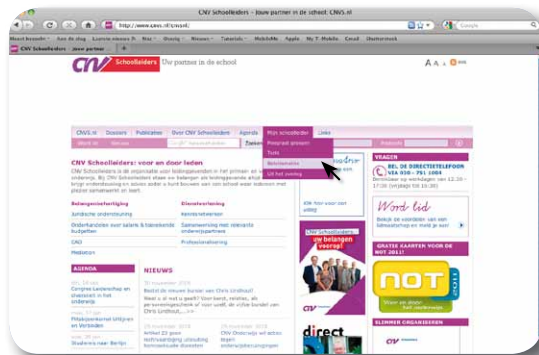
CNV Schoolleiders - Jouw partner in de school: CNVS.nl

http://www.cnvs.nl/cnvsnl/

Google

Meest bezocht · Aan de slag · Laatste nieuws · Mac · Dowig · Nieuws · Tutorials · MobileMe · Apple · My T-Mobile · Gmail · Shutterstock

CNV Schoolleiders - Jouw partner in...

CNV Schoolleiders Uw partner in de school

A A A

CNVS.nl | Dossiers | Publicaties | Over CNV Schoolleiders | Agenda | Mijn schoolleider | Links

Persoonlijk gegevens

Tools

Berichtenarchief

Uit het overleg

Zoeken

CNV Schoolleiders: voor en door leden

CNV Schoolleiders is de organisatie voor leidinggevenden in het primair en voortgezet onderwijs. Bij CNV Schoolleiders staan de belangen van leidinggevende altijd centraal. Wij bieden krijgt ondersteuning en advies zodat u kunt bouwen aan een school waar iedereen met plezier samenwerkt en leert.

Belangenbehartiging

Juridische ondersteuning

Onderhandelen over salaris & bovenwettelijke budgetten

CAO

Mediation

Dienstverlening

Kennisnetwerken

Samenwerking met relevante onderwijspartners

Professionalisering

AGENDA

NIEUWS

Bestel de nieuwe bundel van Chris Lindhout!

Word lid

GRATIS KAARTEN VOOR DE NOT 2011!

NOT

direct

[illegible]

VRAGEN

BEL DE DIRECTIETELEFOON VIA 030 - 751 1004

CNV Schoolleiders uw belangen voorop!

SLIMMER ORGANISEREN